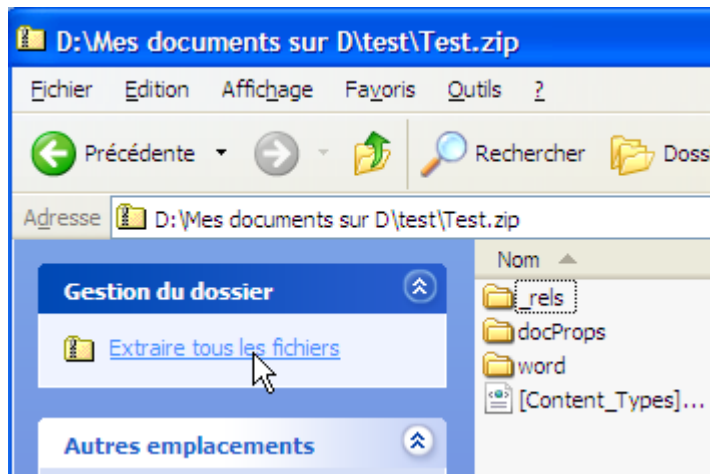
D:\Mes documents sur D\test\Test.zip

Fichier Edition Affichage Favoris Outils ?

Précédente Rechercher Doss

Adresse D:\Mes documents sur D\test\Test.zip

Gestion du dossier

Extraire tous les fichiers

Autres emplacements

Nom

_rels
docProps
word
[Content_Types]...